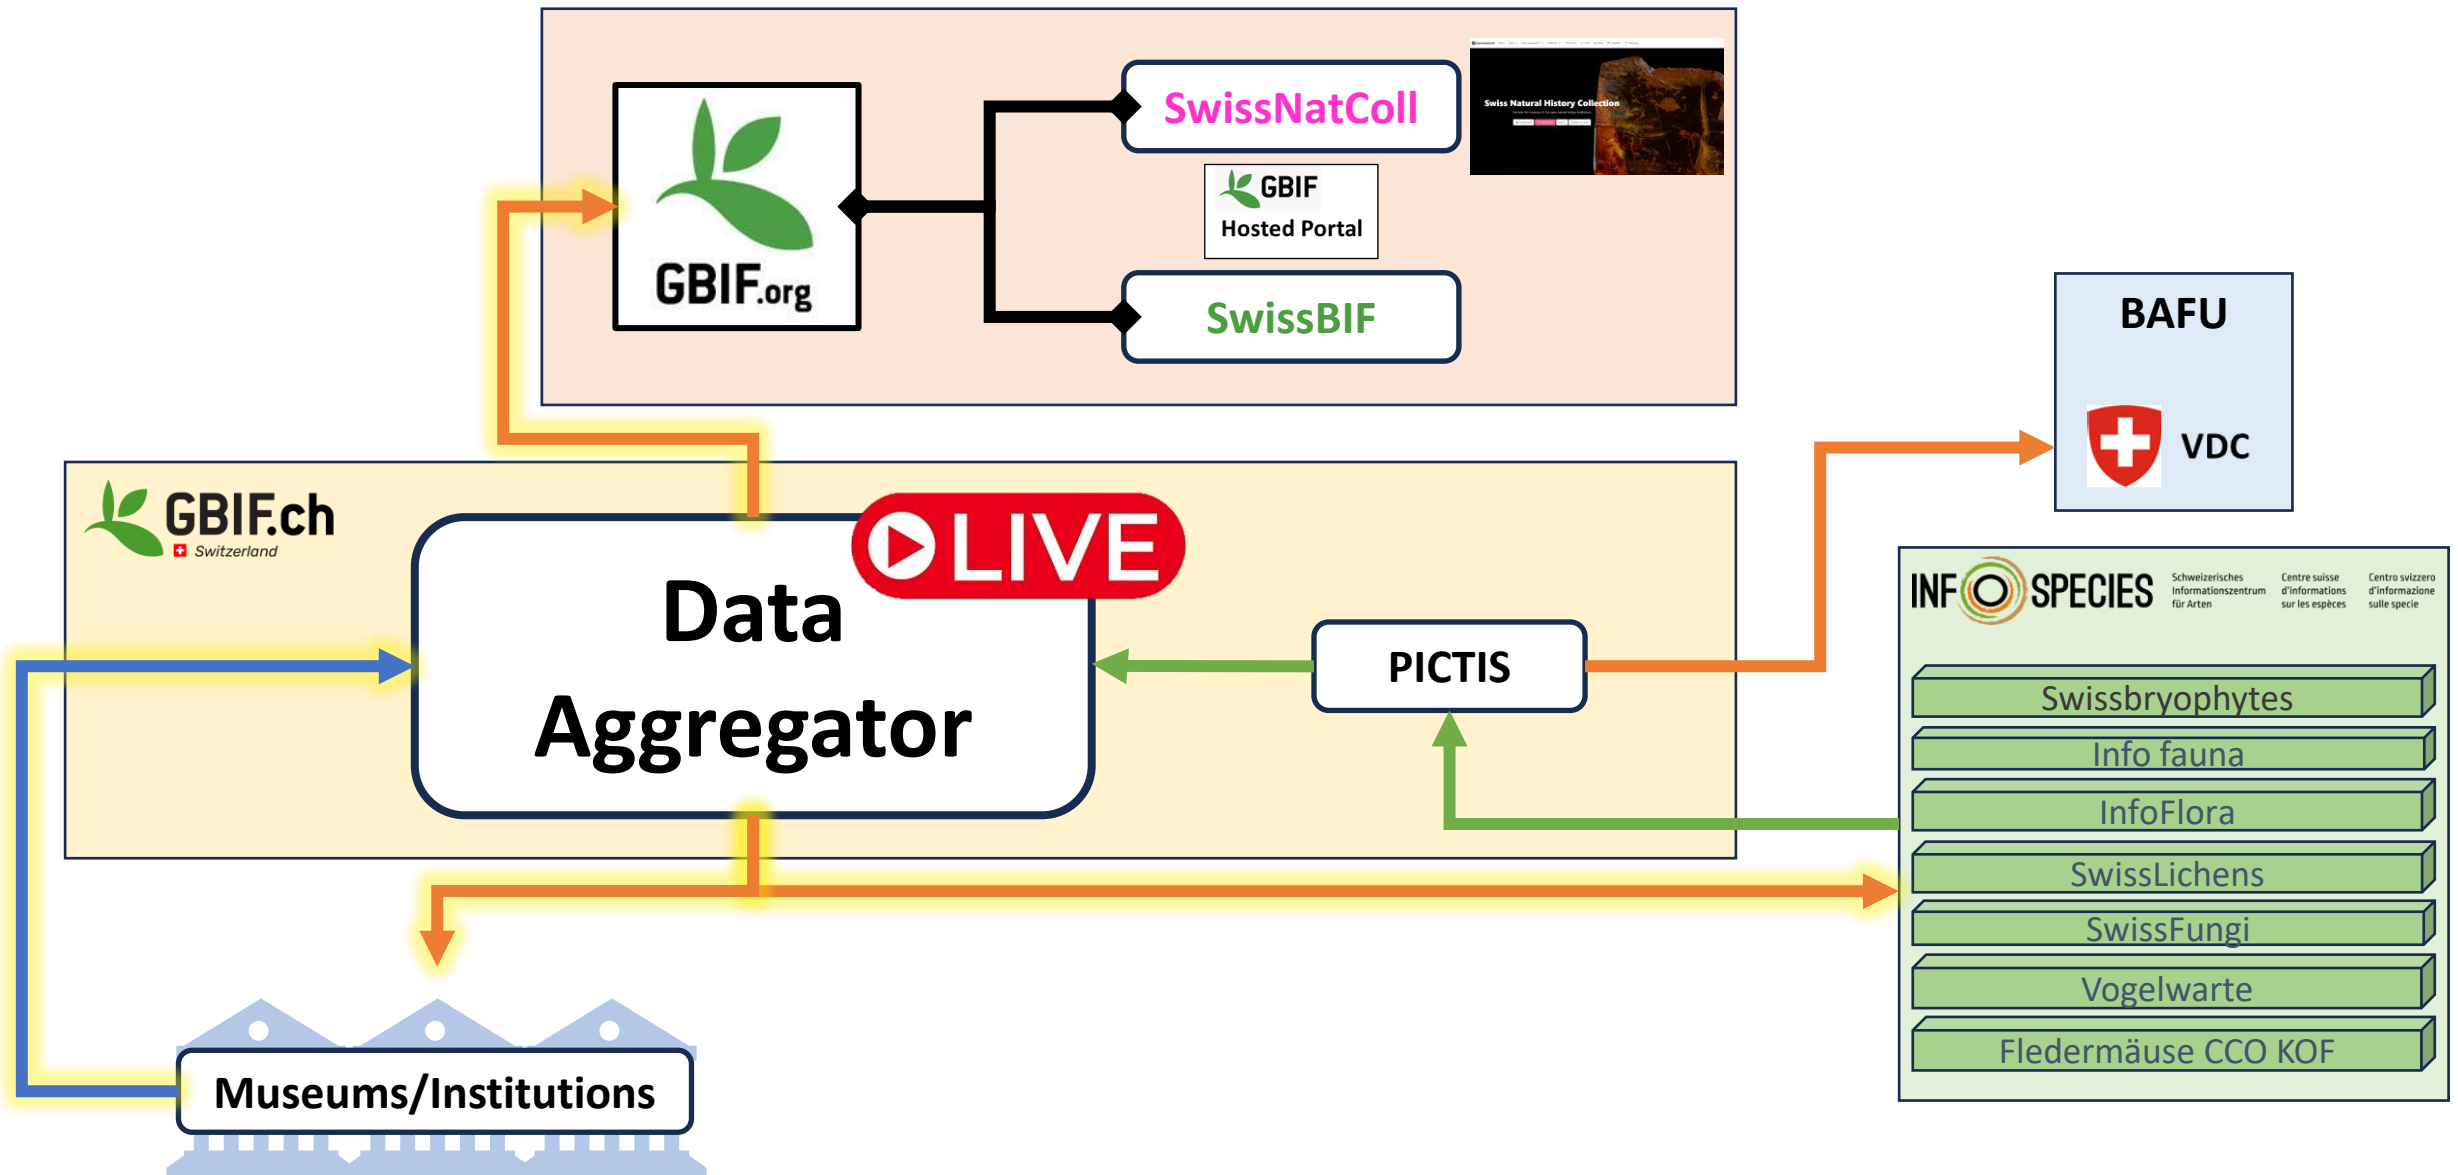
GBIF.org

SwissNatColl

Swiss Natural History Collection

GBIF Hosted Portal

SwissBIF

BAFU

VDC

GBIF.ch Switzerland

LIVE

Data Aggregator

PICTIS

INFO SPECIES Schweizerisches Informationszentrum für Arten Centre suisse d'informations sur les espèces Centro svizzero d'informazione sulle specie

Swissbryophytes

Info fauna

InfoFlora

SwissLichens

SwissFungi

Vogelwarte

Fledermäuse CCO KOF

Museums/Institutions